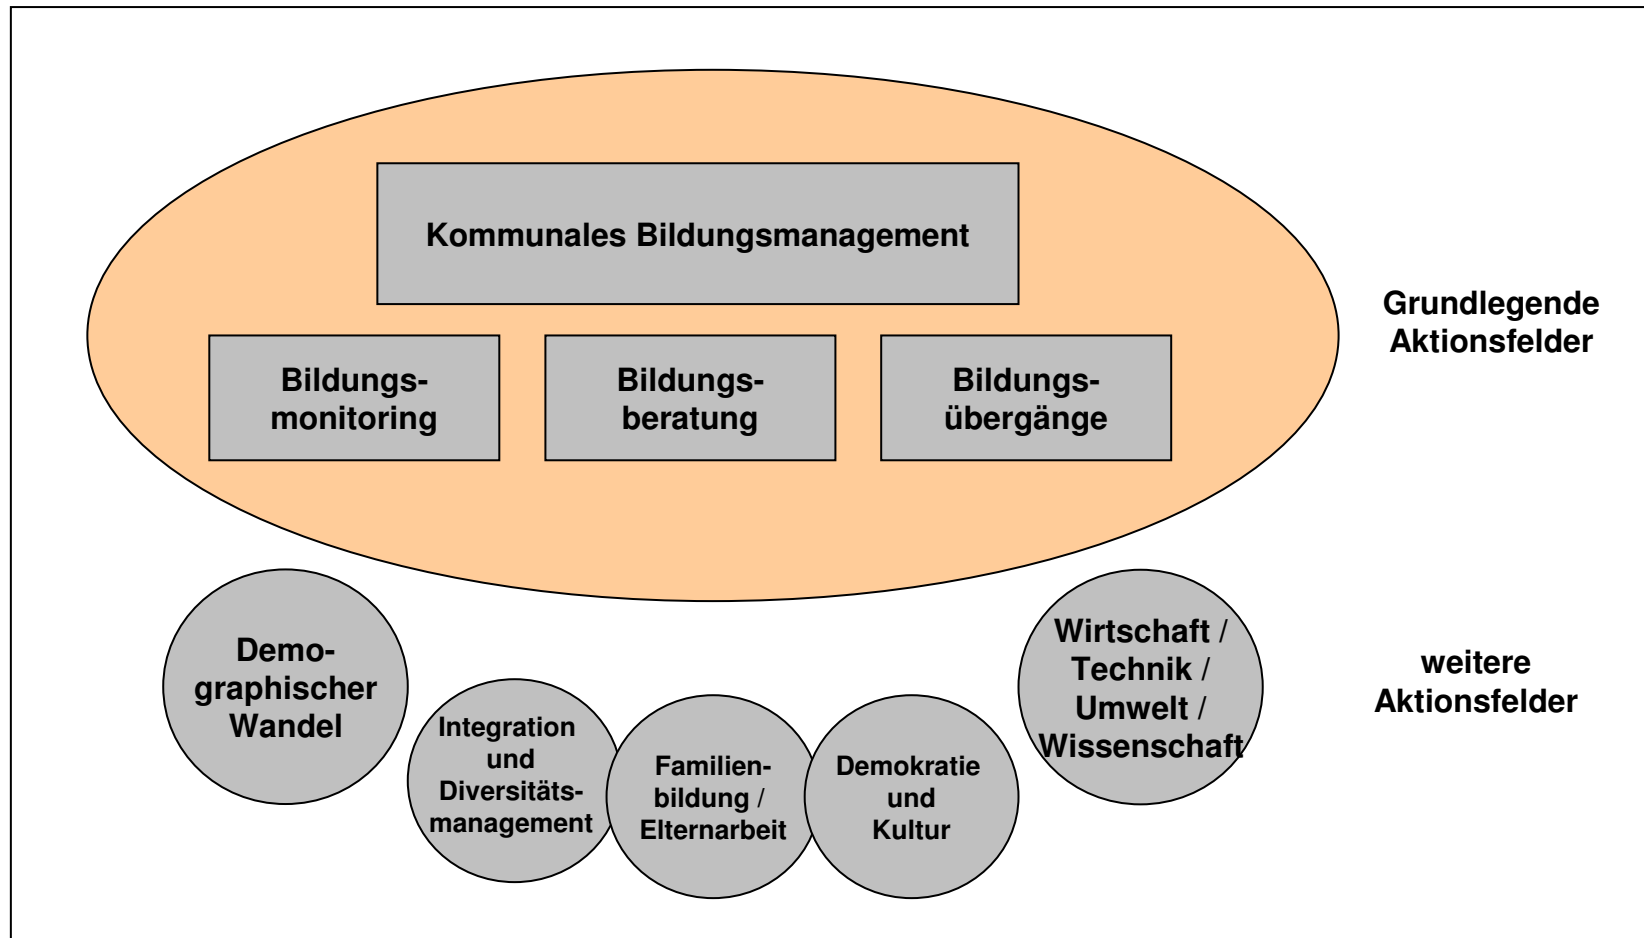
Kommunales Bildungsmanagement

Bildungsmonitoring

Bildungsberatung

Bildungsübergänge

Grundlegende Aktionsfelder

Demographischer Wandel

Integration und Diversitätsmanagement

Familienbildung / Elternarbeit

Demokratie und Kultur

Wirtschaft / Technik / Umwelt / Wissenschaft

weitere Aktionsfelder